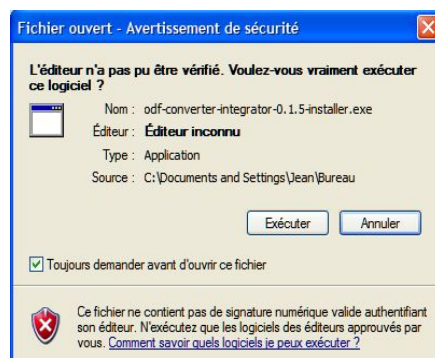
Fichier ouvert - Avertissement de sécurité

L'éditeur n'a pas pu être vérifié. Voulez-vous vraiment exécuter ce logiciel ?

Nom : odf-converter-integrator-0.1.5-installer.exe

Éditeur : Éditeur inconnu

Type : Application

Source : C:\Documents and Settings\Jean\Bureau

Exécuter

Annuler

Toujours demander avant d'ouvrir ce fichier

Ce fichier ne contient pas de signature numérique valide authentifiant son éditeur. N'exécutez que les logiciels des éditeurs approuvés par vous. Comment savoir quels logiciels je peux exécuter ?